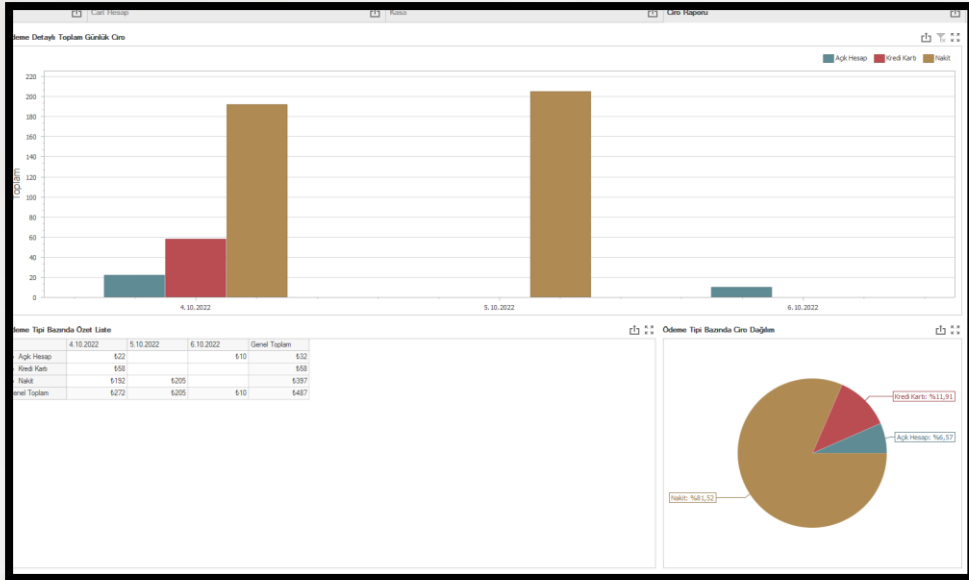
Cari Hesap

Kasa

Ciro Raporu

deme Detaylı Toplam Günlük Ciro

Açık Hesap Kredi Kartı Nakit

220
200
180
160
140
120
100
80
60
40
20
0

Toplam

4.10.2022 5.10.2022 6.10.2022

deme Tipi Bazında Özet Liste

| | 4.10.2022 | 5.10.2022 | 6.10.2022 | Genel Toplam |
|---|---|---|---|---|
| Açık Hesap | ₺22 | | ₺10 | ₺32 |
| Kredi Kartı | ₺58 | | | ₺58 |
| Nakit | ₺192 | ₺205 | | ₺397 |
| enel Toplam | ₺272 | ₺205 | ₺10 | ₺487 |

Ödeme Tipi Bazında Ciro Dağılım

Kredi Kartı: %11,91

Açık Hesap: %6,57

Nakit: %81,52